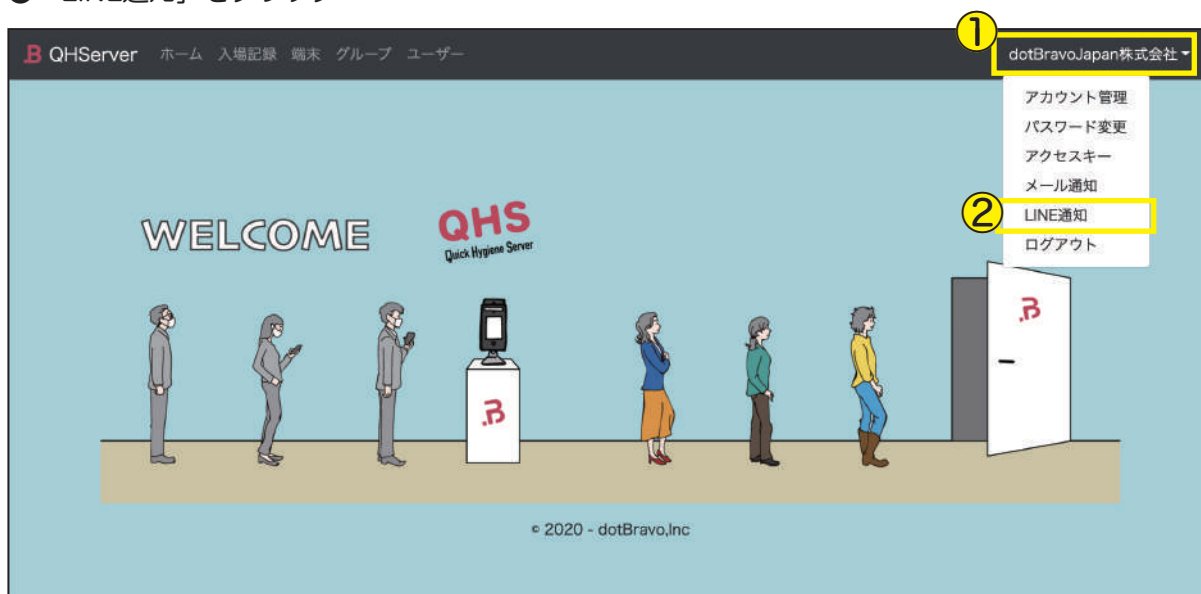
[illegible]

QHServer ホーム 入場記録 端末 グループ ユーザー

① dotBravoJapan株式会社

アカウント管理
パスワード変更
アクセスキー
メール通知
② LINE通知
ログアウト

WELCOME

QHS
Quick Hygiene Server

© 2020 - dotBravo,Inc